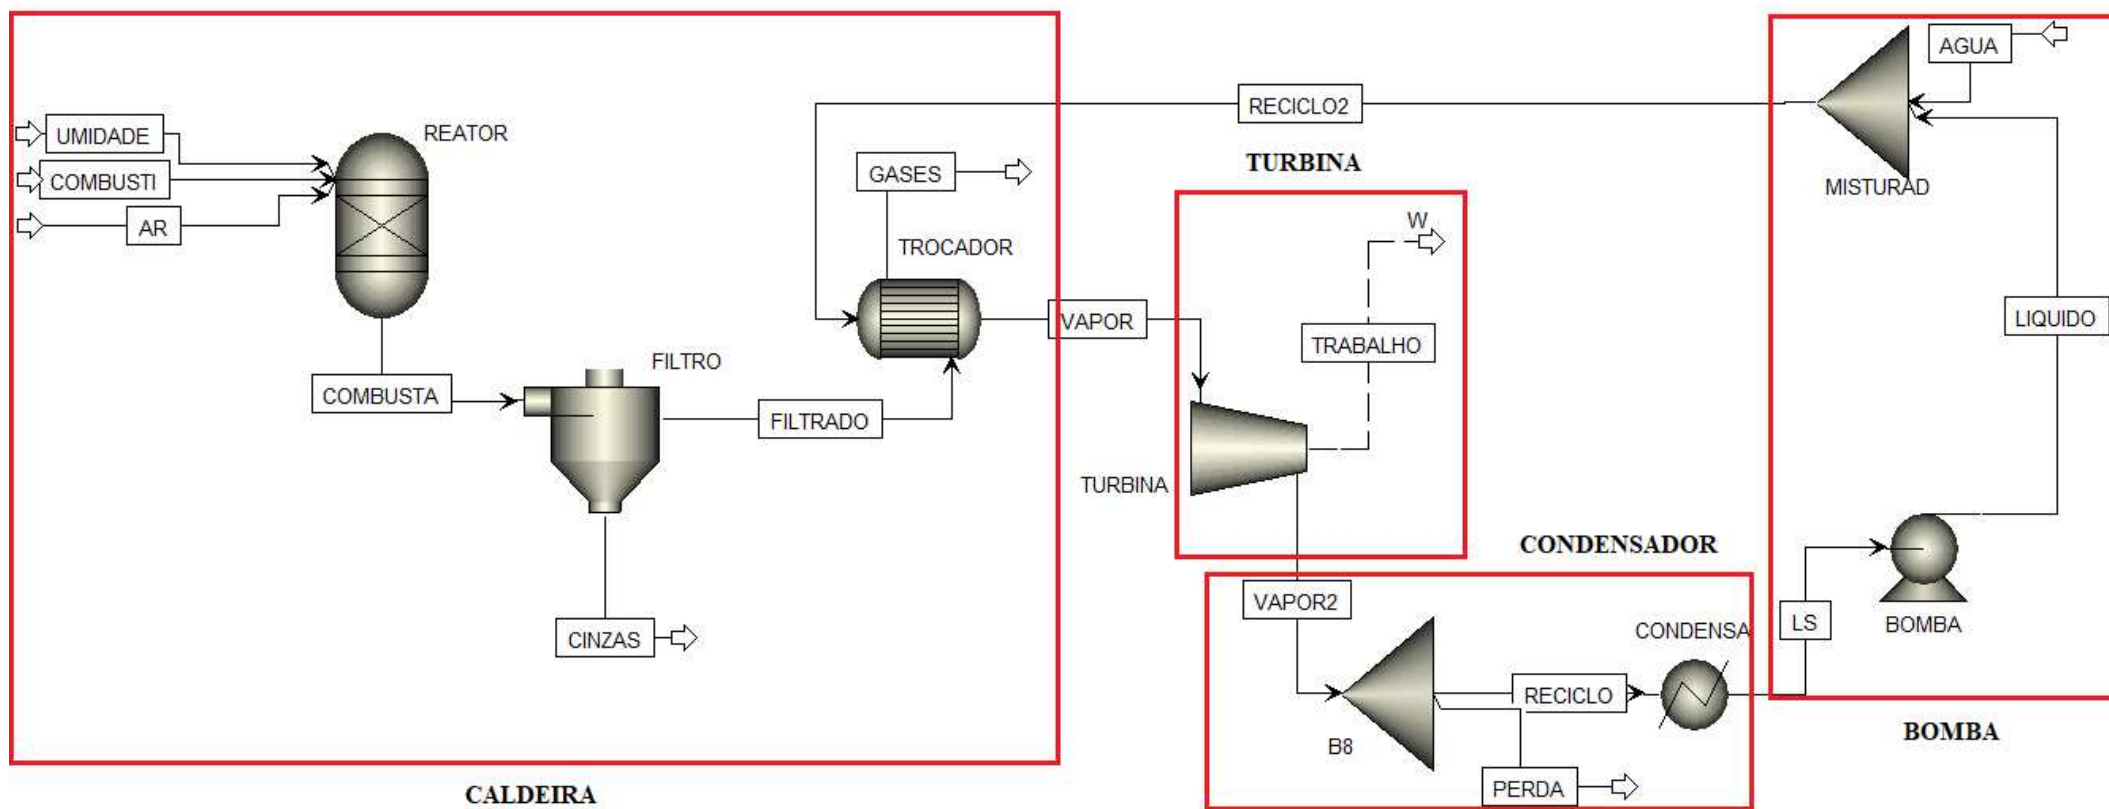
UMIDADE
COMBUSTI
AR
REATOR
COMBUSTA
FILTRO
FILTRADO
CINZAS
GASES
TROCADOR
VAPOR
RECICLO2
TURBINA
W
TRABALHO
TURBINA
AGUA
MISTURAD
LIQUIDO
BOMBA
LS
CONDENSADOR
VAPOR2
B8
RECICLO
CONDENSA
PERDA
BOMBA
CALDEIRA